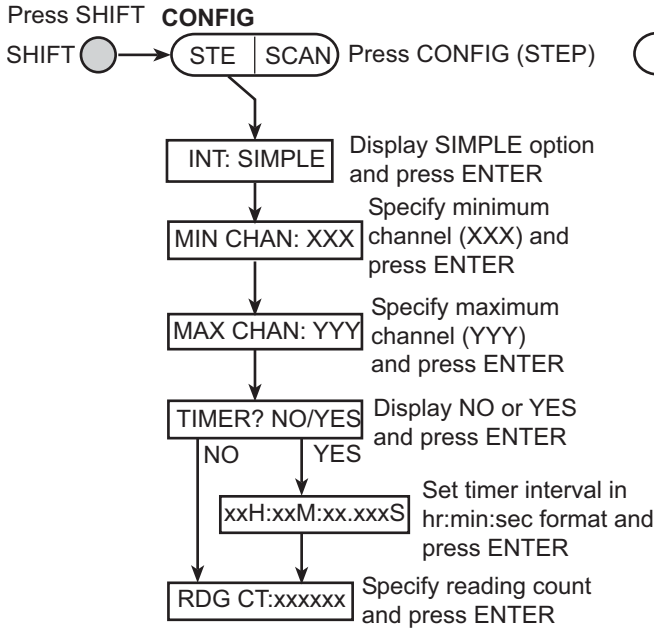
Press SHIFT CONFIG

SHIFT

STE | SCAN

Press CONFIG (STEP)

INT: SIMPLE

Display SIMPLE option and press ENTER

MIN CHAN: XXX

Specify minimum channel (XXX) and press ENTER

MAX CHAN: YYY

Specify maximum channel (YYY) and press ENTER

TIMER? NO/YES

Display NO or YES and press ENTER

NO

YES

xxH:xxM:xx.xxxS

Set timer interval in hr:min:sec format and press ENTER

RDG CT:xxxxxx

Specify reading count and press ENTER